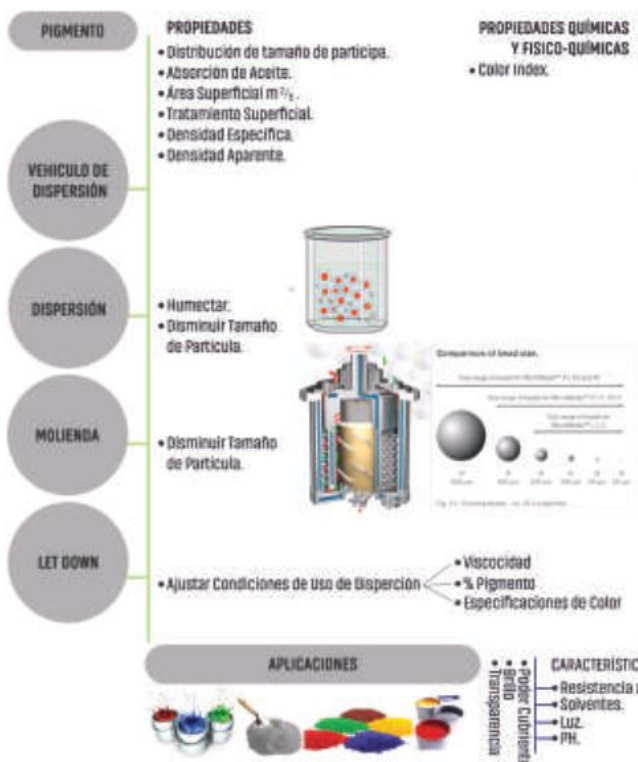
PIGMENTO

PROPIEDADES
• Distribución de tamaño de participa.
• Absorción de Aceite.
• Área Superficial $m^2/_g$.
• Tratamiento Superficial.
• Densidad Especifica.
• Densidad Aparente.

PROPIEDADES QUÍMICAS Y FISICO-QUÍMICAS
• Color Index.

VEHICULO DE DISPERSIÓN

DISPERSIÓN
• Humectar.
• Disminuir Tamaño de Partícula.

Comparison of bead size.
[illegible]

MOLIENDA
• Disminuir Tamaño de Partícula.

LET DOWN
• Ajustar Condiciones de Uso de Dispersión
• Viscocidad
• % Pigmento
• Especificaciones de Color

APLICACIONES

• Poder Cubriente
• Brillo
• Transparencia

CARACTERÍSTIC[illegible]
• Resistencia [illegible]
• Solventes.
• Luz.
• PH.